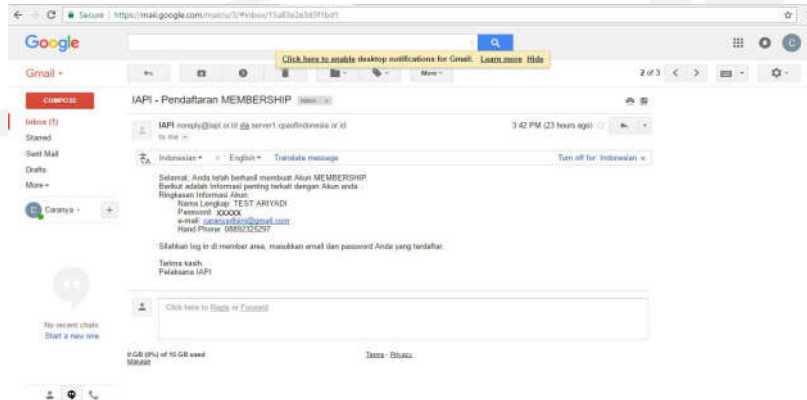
Secure | https://mail.google.com/mail/u/3/#inbox/15a83e2e3d3f1bd1

Google

Click here to enable desktop notifications for Gmail. Learn more Hide

Gmail -

More -

2 of 3

COMPOSE

Inbox (1)
Starred
Sent Mail
Drafts
More -

Caranya

No recent chats
Start a new one

IAPI - Pendaftaran MEMBERSHIP Inbox x

IAPI noreply@iapi.or.id via server1.cpaofindonesia.or.id
to me

3:42 PM (23 hours ago)

Indonesian - > English - Translate message

Turn off for: Indonesian x

Selamat, Anda telah berhasil membuat Akun MEMBERSHIP
Berikut adalah Informasi penting terkait dengan Akun anda
Ringkasan Informasi Akun:
Nama Lengkap: TEST ARIYADI
Password: XXXXX
e-mail: caranyadiani@gmail.com
Hand Phone: 08892325297

Silahkan log in di member area, masukkan email dan password Anda yang terdaftar.

Terima kasih,
Pelaksana IAPI

Click here to Reply or Forward

0 GB (0%) of 15 GB used
Manage

Terms - Privacy